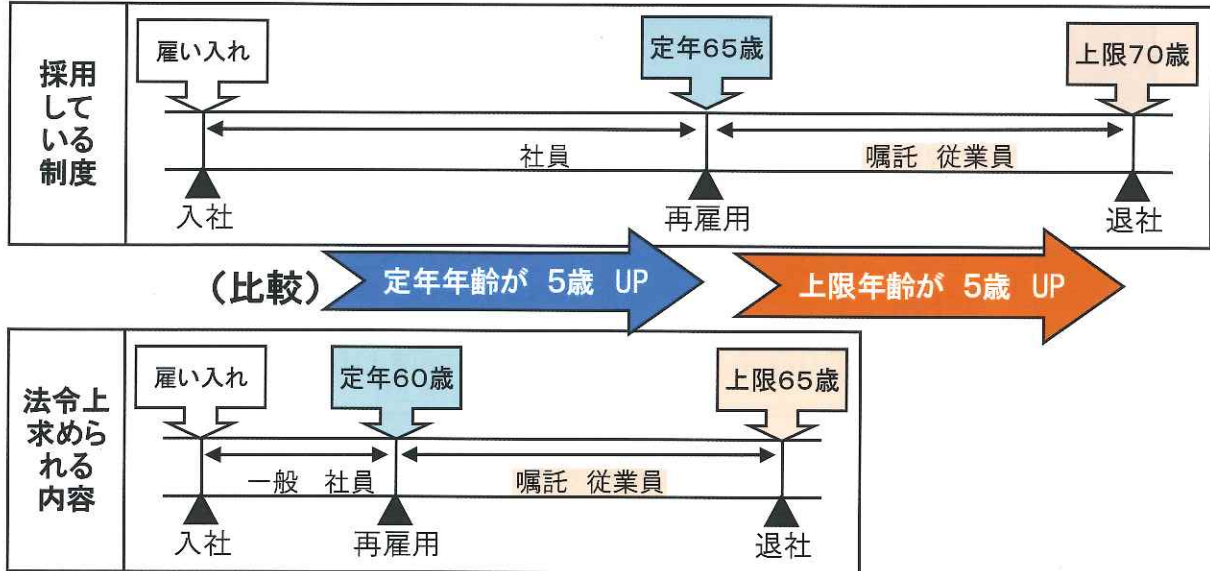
採用している制度

雇い入れ

定年65歳

上限70歳

社員

嘱託 従業員

入社

再雇用

退社

（比較）

定年年齢が 5歳 UP

上限年齢が 5歳 UP

法令上求められる内容

雇い入れ

定年60歳

上限65歳

一般 社員

嘱託 従業員

入社

再雇用

退社